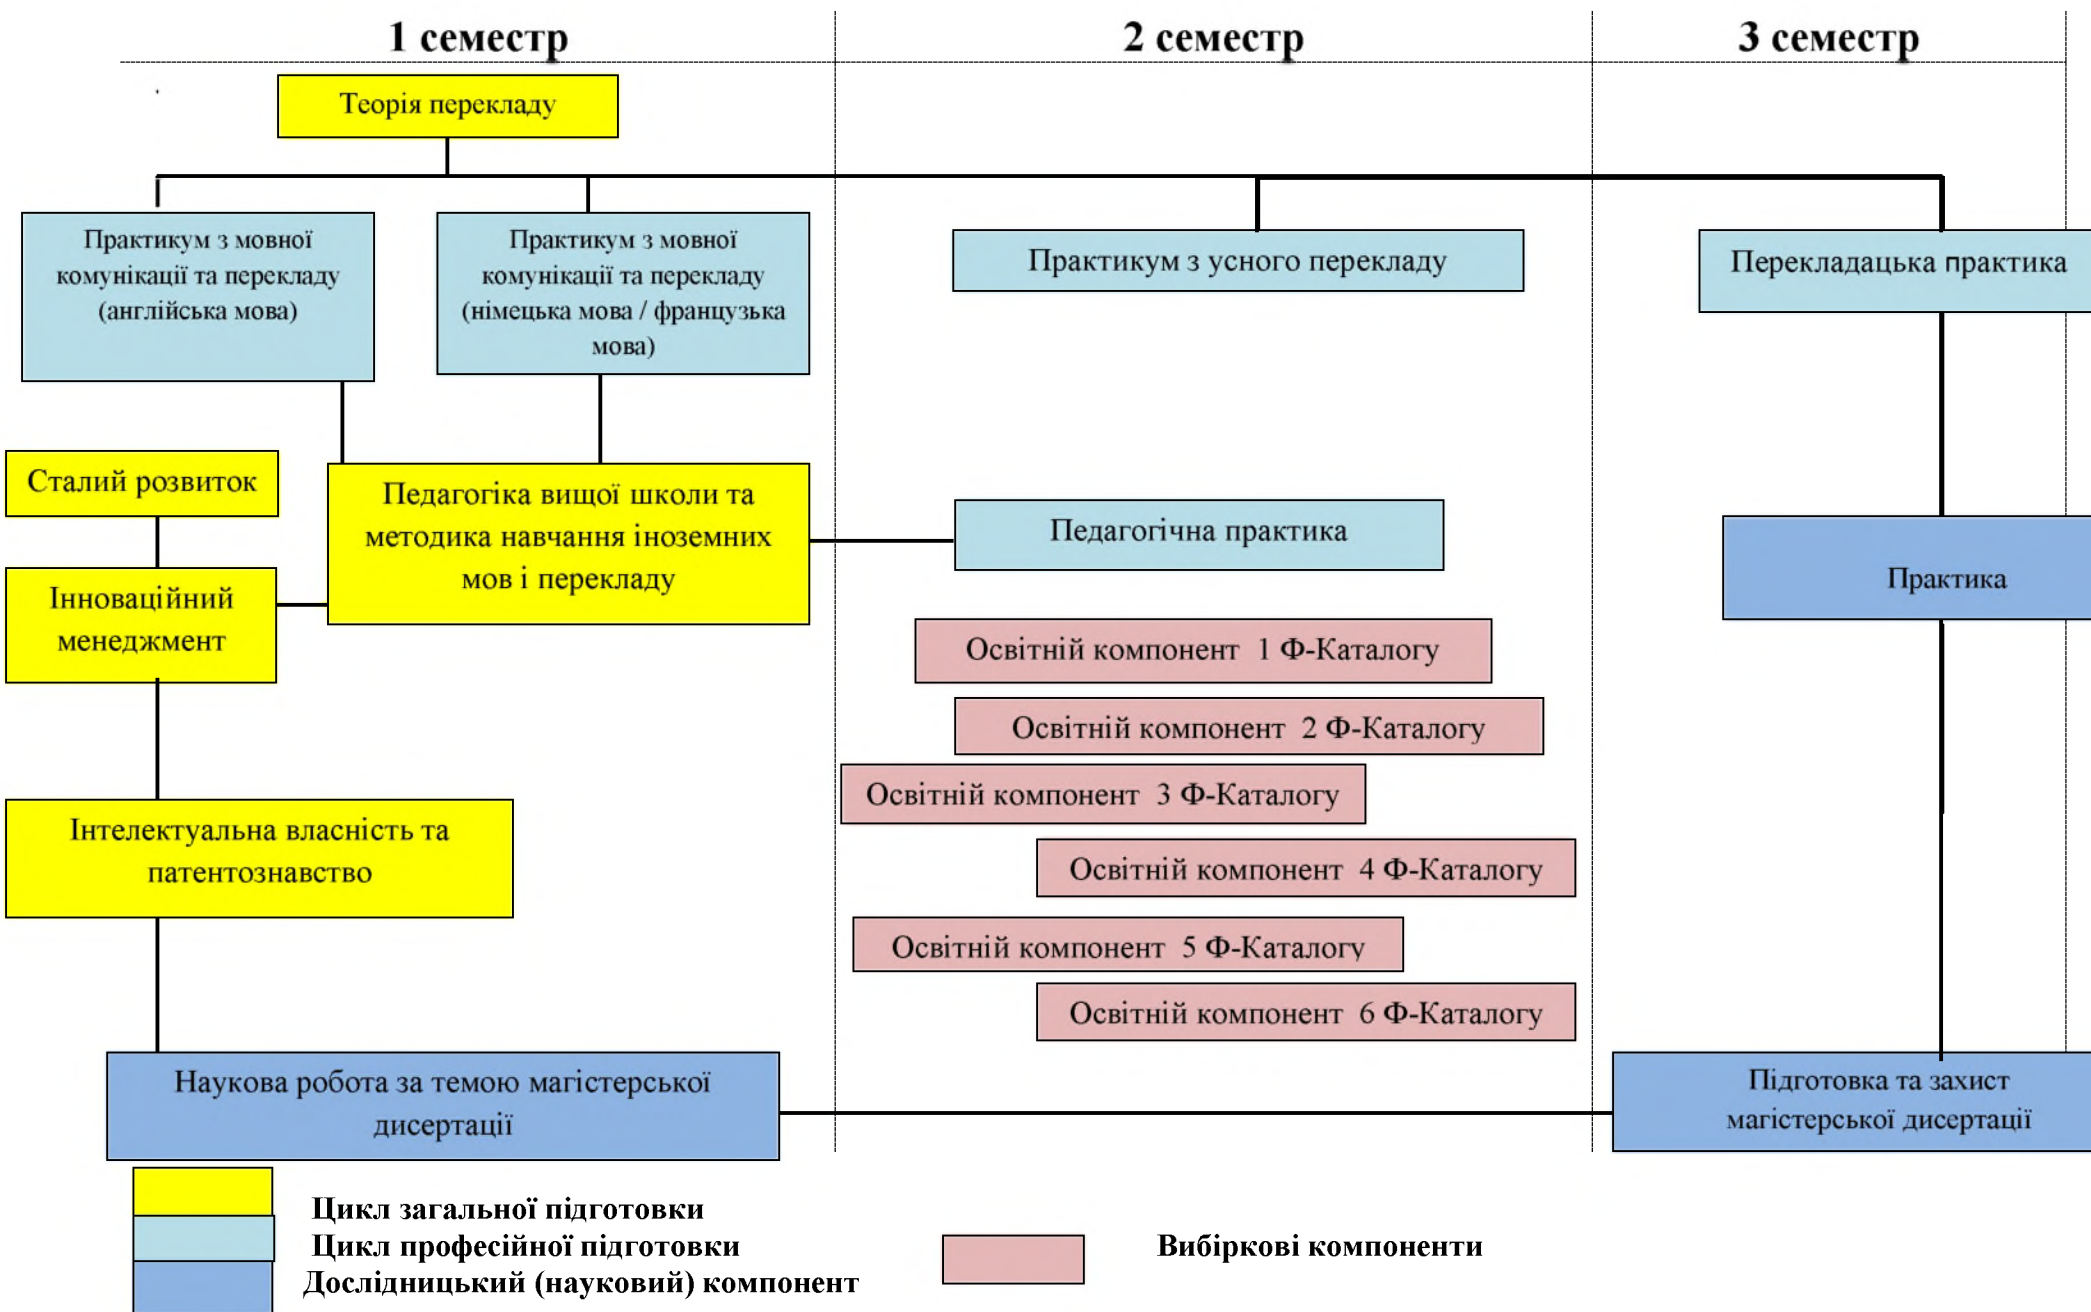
1 семестр

2 семестр

3 семестр

Теорія перекладу

Практикум з мовної комунікації та перекладу (англійська мова)

Практикум з мовної комунікації та перекладу (німецька мова / французька мова)

Практикум з усного перекладу

Перекладацька практика

Сталий розвиток

Педагогіка вищої школи та методика навчання іноземних мов і перекладу

Педагогічна практика

Практика

Інноваційний менеджмент

Освітній компонент 1 Ф-Каталогу

Освітній компонент 2 Ф-Каталогу

Освітній компонент 3 Ф-Каталогу

Освітній компонент 4 Ф-Каталогу

Інтелектуальна власність та патентознавство

Освітній компонент 5 Ф-Каталогу

Освітній компонент 6 Ф-Каталогу

Наукова робота за темою магістерської дисертації

Підготовка та захист магістерської дисертації

Цикл загальної підготовки

Цикл професійної підготовки

Дослідницький (науковий) компонент

Вибіркові компоненти